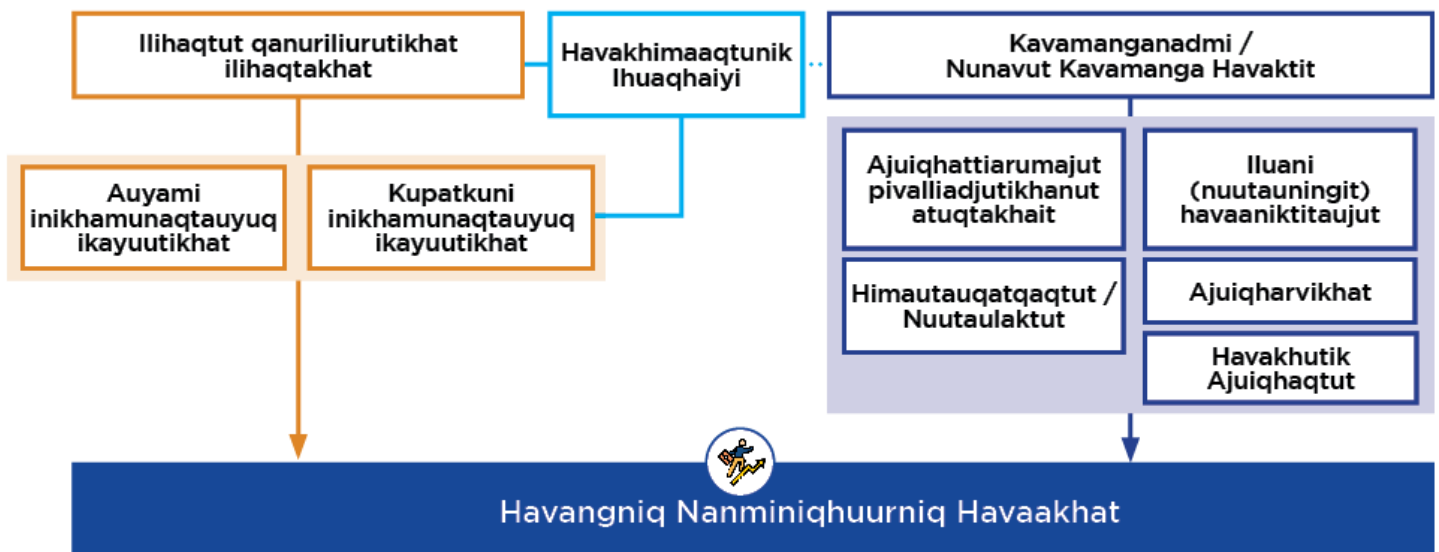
Ilihaqtut qanuriliurutikhat ilihaqtakhat

Havakhimaaqtunik Ihuaqhaiyi

Kavamanganadmi / Nunavut Kavamanga Havaktit

Auyami inikhamunaqtauyuq ikayuutikhat

Kupatkuni inikhamunaqtauyuq ikayuutikhat

Ajuiqhattiarumajut pivalliadjutikhanut atuqtakhait

Iluani (nuutauningit) havaaniktitaujut

Himautauqatqaqtut / Nuutaulaktut

Ajuiqharvikhat

Havakhutik Ajuiqhaqtut

Havangniq Nanminiqhuurniq Havaakhat